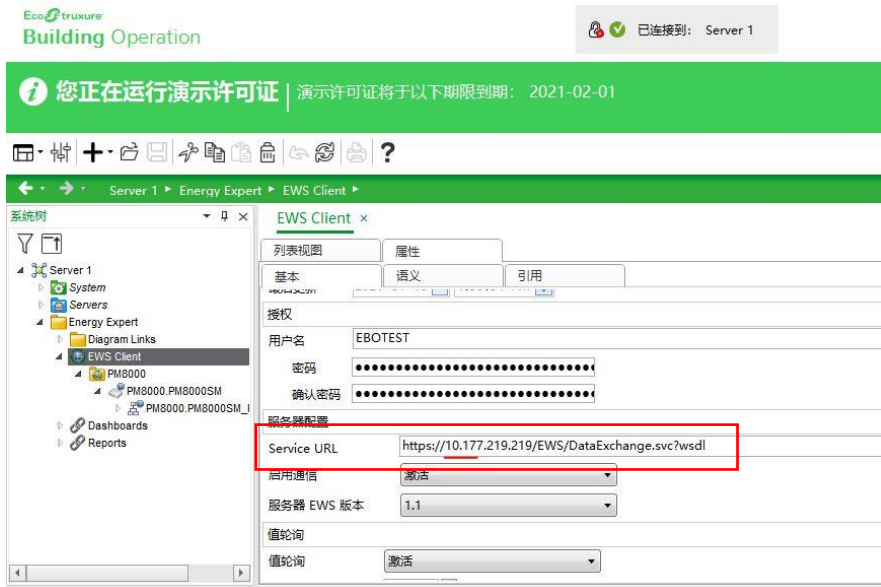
EcoStruxure
Building Operation

已连接到: Server 1

您正在运行演示许可证 | 演示许可证将于以下期限到期: 2021-02-01

Server 1 ▸ Energy Expert ▸ EWS Client ▸

系统树

Server 1
System
Servers
Energy Expert
Diagram Links
EWS Client
PM8000
PM8000.PM8000SM
PM8000.PM8000SM_I
Dashboards
Reports

EWS Client ×

列表视图
属性
基本
语义
引用

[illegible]

授权
用户名 EBOTEST
密码 ●●●●●●●●●●●●●●●●●●●●●●●●●●●●●●●●●●●●●●●●
确认密码 ●●●●●●●●●●●●●●●●●●●●●●●●●●●●●●●●●●●●●●●●
服务器配置
Service URL https://10.177.219.219/EWS/DataExchange.svc?wsdl
启用通信 激活
服务器 EWS 版本 1.1
值轮询
值轮询 激活